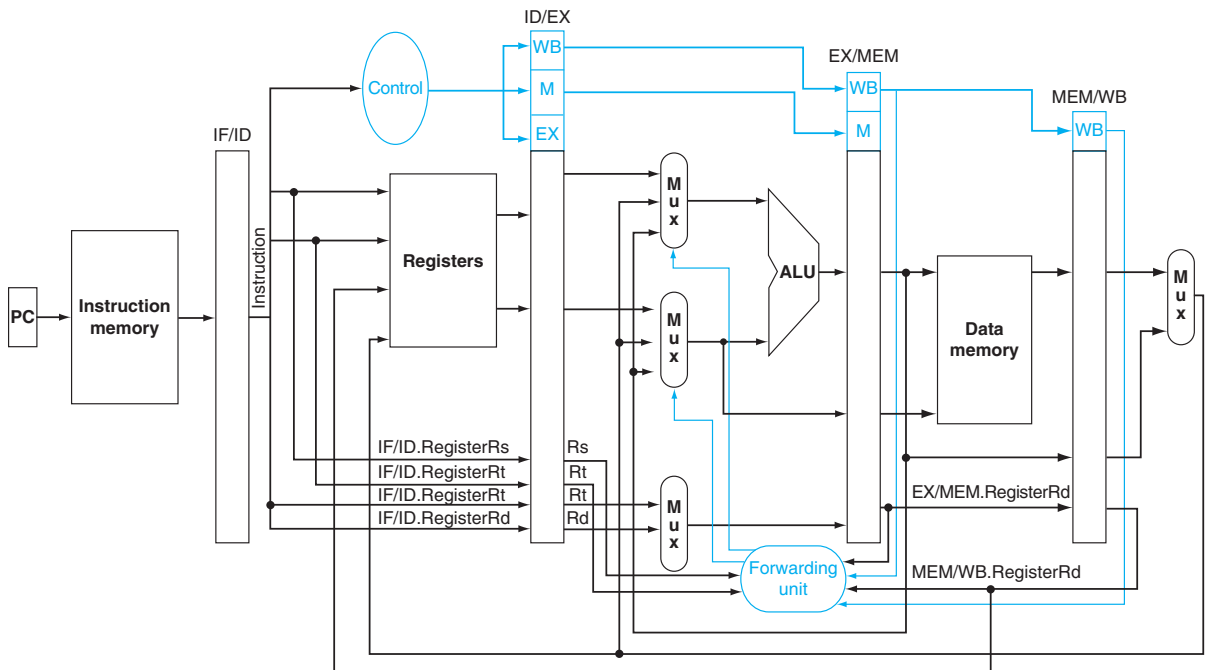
ID/EX
WB
M
EX
Control
EX/MEM
WB
M
MEM/WB
WB
IF/ID
Instruction
PC
Instruction memory
Registers
Mux
Mux
ALU
Data memory
Mux
IF/ID.RegisterRs
Rs
IF/ID.RegisterRt
Rt
IF/ID.RegisterRt
Rt
IF/ID.RegisterRd
Rd
Mux
EX/MEM.RegisterRd
Forwarding unit
MEM/WB.RegisterRd